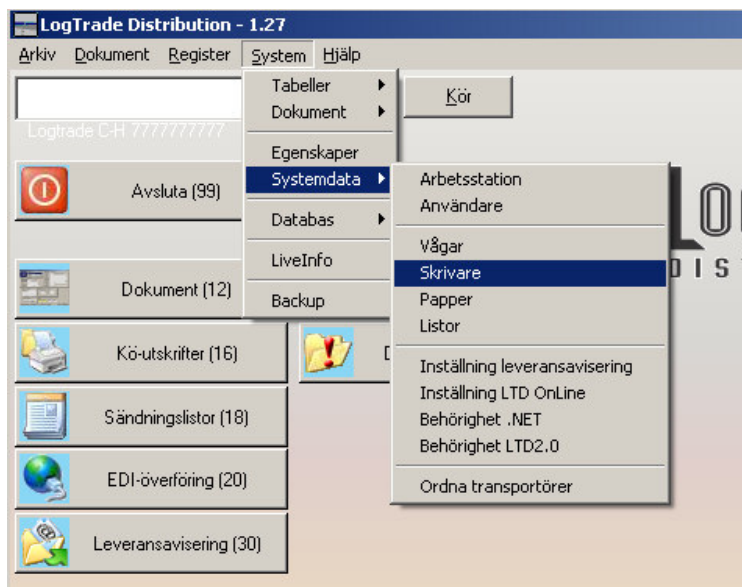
LogTrade Distribution - 1.27

Arkiv Dokument Register System Hjälp

Kör

Logtrade C-H 7777777777

Avsluta (99)

Dokument (12)

Kö-utskrifter (16)

Sändningslistor (18)

EDI-överföring (20)

Leveransavisering (30)

D

Tabeller
Dokument
Egenskaper
Systemdata
Databas
LiveInfo
Backup

Arbetsstation
Användare
Vågar
Skrivare
Papper
Listor
Inställning leveransavisering
Inställning LTD OnLine
Behörighet .NET
Behörighet LTD2.0
Ordna transportörer

LO
DIS